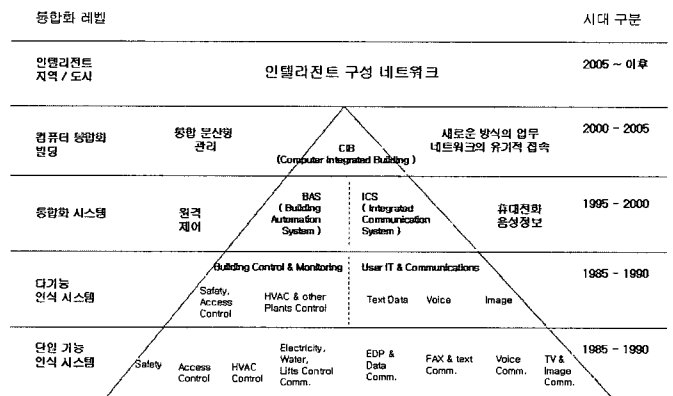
통합화 레벨

시대 구분

인텔리전트 지역 / 도시

인텔리전트 구성 네트워크

2005 ~ 이후

컴퓨터 통합화 빌딩

통합 분산형 관리

CIB (Computer Integrated Building)

새로운 방식의 업무 네트워크의 유기적 접속

2000 - 2005

통합화 시스템

원격 제어

BAS (Building Automation System)

ICS (Integrated Communication System)

휴대전화 음성정보

1995 - 2000

다기능 인식 시스템

Building Control & Monitoring

User IT & Communications

Safety, Access Control

HVAC & other Plants Control

Text Data

Voice

Image

1985 - 1990

단일 기능 인식 시스템

Safety

Access Control

HVAC Control

Electricity, Water, Lifts Control Comm.

EDP & Data Comm.

FAX & text Comm.

Voice Comm.

TV & Image Comm.

1985 - 1990